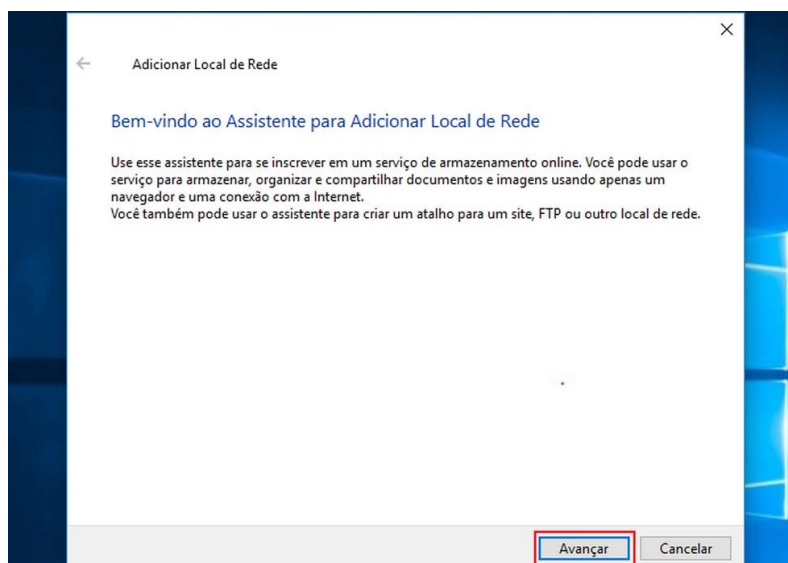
Adicionar Local de Rede

Bem-vindo ao Assistente para Adicionar Local de Rede

Use esse assistente para se inscrever em um serviço de armazenamento online. Você pode usar o serviço para armazenar, organizar e compartilhar documentos e imagens usando apenas um navegador e uma conexão com a Internet.
Você também pode usar o assistente para criar um atalho para um site, FTP ou outro local de rede.

Avançar Cancelar